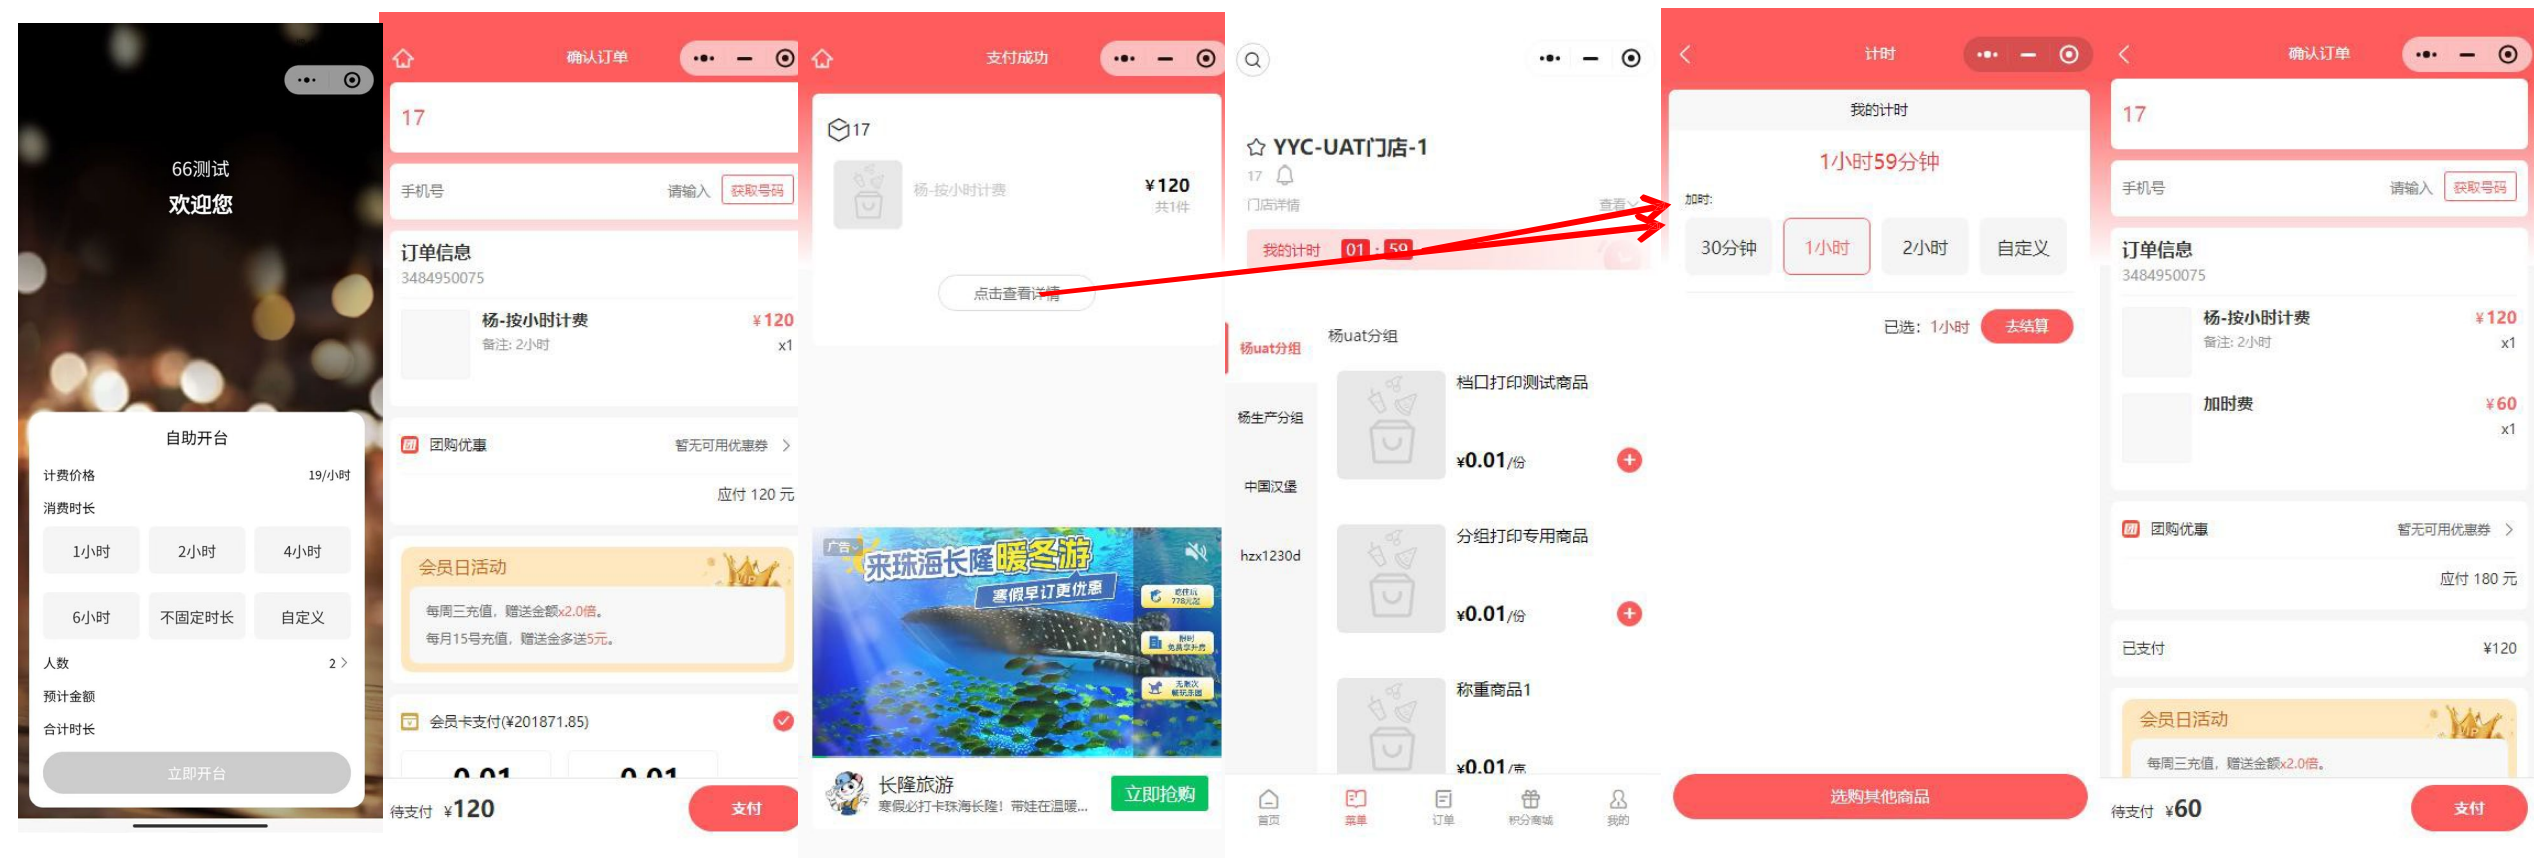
66测试
欢迎您

自助开台
计费价格 19/小时
消费时长
1小时 2小时 4小时
6小时 不固定时长 自定义
人数 2 >
预计金额
合计时长
立即开台

确认订单
17
手机号 请输入 获取号码
订单信息
3484950075
杨-按小时计费 ¥120
备注: 2小时 x1
团购优惠 暂无可用优惠券 >
应付 120 元
会员日活动
每周三充值，赠送金额x2.0倍。
每月15号充值，赠送金多送5元。
会员卡支付(¥201871.85)
0.01 0.01
待支付 ¥120
支付

支付成功
17
杨-按小时计费 ¥120
共1件
点击查看详情
广告 来珠海长隆暖冬游
寒假早订更优惠
长隆旅游
寒假必打卡珠海长隆！带娃在温暖...
立即抢购

YYC-UAT门店-1
17
门店详情 查看
我的计时 01 : 59
杨uat分组
杨uat分组
杨生产分组
中国汉堡
hzx1230d
档口打印测试商品
¥0.01/份
分组打印专用商品
¥0.01/份
称重商品1
¥0.01/斤
首页 菜单 订单 积分商城 我的

计时
我的计时
1小时59分钟
加时:
30分钟 1小时 2小时 自定义
已选: 1小时 去结算
选购其他商品

确认订单
17
手机号 请输入 获取号码
订单信息
3484950075
杨-按小时计费 ¥120
备注: 2小时 x1
加时费 ¥60
x1
团购优惠 暂无可用优惠券 >
应付 180 元
已支付 ¥120
会员日活动
每周三充值，赠送金额x2.0倍。
待支付 ¥60
支付